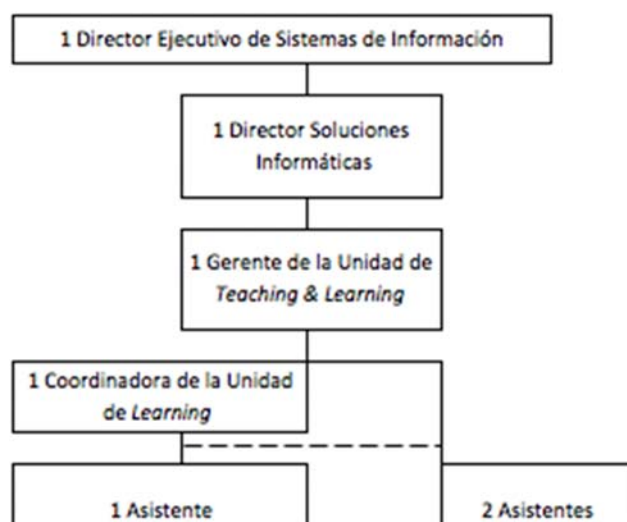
1 Director Ejecutivo de Sistemas de Información

1 Director Soluciones Informáticas

1 Gerente de la Unidad de *Teaching & Learning*

1 Coordinadora de la Unidad de *Learning*

1 Asistente

2 Asistentes